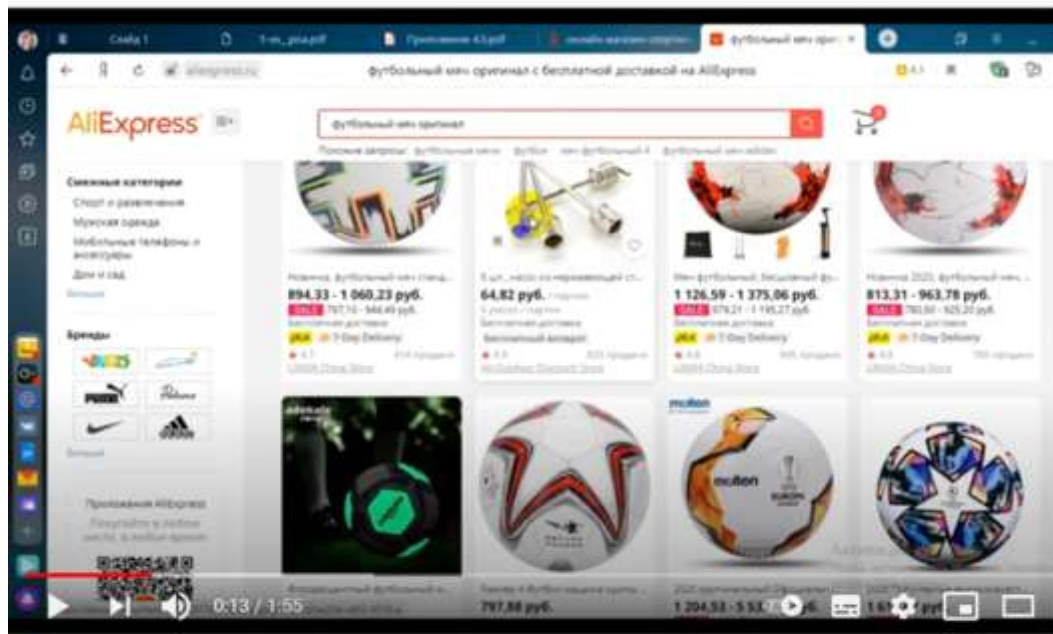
Слайд 1
футбольный мяч ориги
aliexpress.ru
футбольный мяч оригинал с бесплатной доставкой на AliExpress
AliExpress
футбольный мяч оригинал
Похожие запросы: футбольные мячи футбол мяч футбольный 4 футбольный мяч adidas
Связанные категории
Спорт и развлечения
Мужская одежда
Мобильные телефоны и аксессуары
Дом и сад
Больше
Бренды
Больше
Приложение AliExpress
Новинка, футбольный мяч станд...
894,33 - 1 060,23 руб.
SALE 797,10 - 944,49 руб.
Бесплатная доставка
7-Day Delivery
64,82 руб.
Бесплатный возврат
1 126,59 - 1 375,06 руб.
SALE
7-Day Delivery
813,31 - 963,78 руб.
SALE
7-Day Delivery
adidas
molten
molten
797,88 руб.
1 204,53 - 1 53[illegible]
0:13 / 1:55